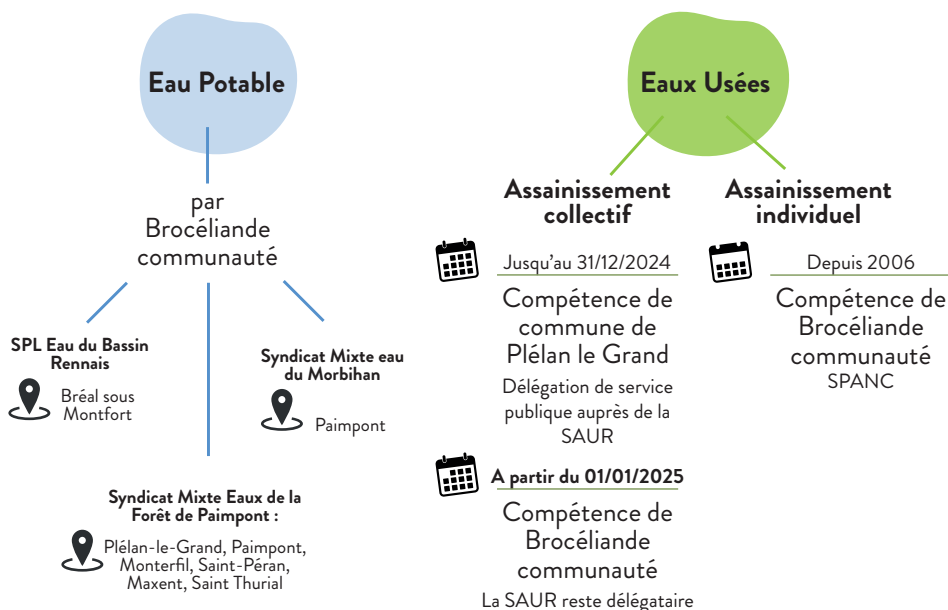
Eau Potable

par Brocéliande communauté

SPL Eau du Bassin Rennais

Bréal sous Montfort

Syndicat Mixte eau du Morbihan

Paimpont

Syndicat Mixte Eaux de la Forêt de Paimpont :

Plélan-le-Grand, Paimpont, Monterfil, Saint-Péran, Maxent, Saint Thurial

Eaux Usées

Assainissement collectif

Jusqu'au 31/12/2024

Compétence de commune de Plélan le Grand

Délégation de service publique auprès de la SAUR

A partir du 01/01/2025

Compétence de Brocéliande communauté

La SAUR reste délégataire

Assainissement individuel

Depuis 2006

Compétence de Brocéliande communauté

SPANC